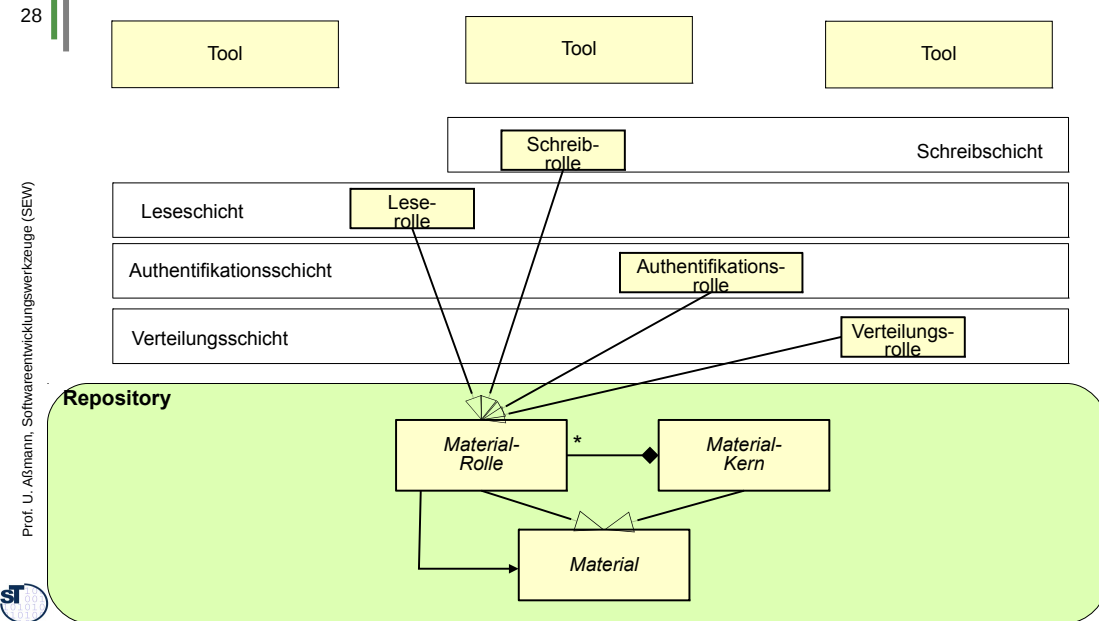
28

Prof. U. Aßmann, Softwareentwicklungswerkzeuge (SEW)

Tool

Tool

Tool

Schreibrolle

Schreibschicht

Leseschicht

Leserolle

Authentifikationsschicht

Authentifikationsrolle

Verteilungsschicht

Verteilungsrolle

Repository

Material-Rolle

*

Material-Kern

Material